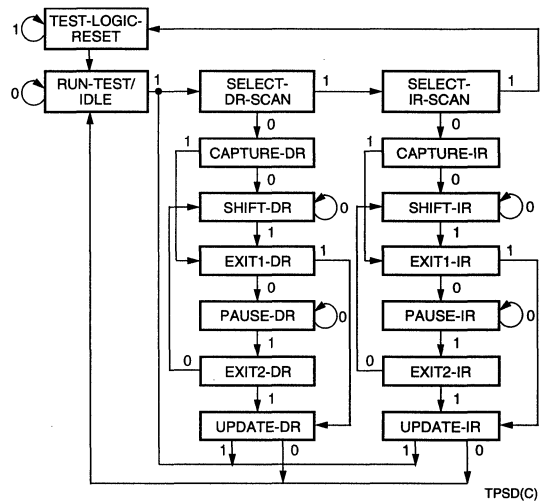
1
TEST-LOGIC-RESET
0
0
RUN-TEST/IDLE
1
SELECT-DR-SCAN
1
SELECT-IR-SCAN
1
0
0
1
CAPTURE-DR
1
CAPTURE-IR
0
0
SHIFT-DR
0
SHIFT-IR
0
1
1
EXIT1-DR
1
EXIT1-IR
1
0
0
PAUSE-DR
0
PAUSE-IR
0
1
1
0
EXIT2-DR
0
EXIT2-IR
1
1
UPDATE-DR
UPDATE-IR
1
0
1
0
TPSD(C)